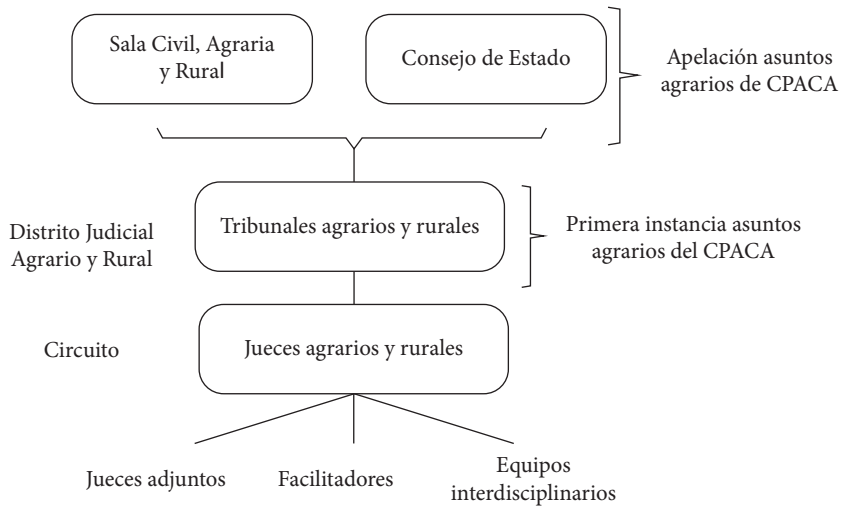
Sala Civil, Agraria y Rural

Consejo de Estado

Apelación asuntos agrarios de CPACA

Distrito Judicial Agrario y Rural

Tribunales agrarios y rurales

Primera instancia asuntos agrarios del CPACA

Circuito

Jueces agrarios y rurales

Jueces adjuntos

Facilitadores

Equipos interdisciplinarios